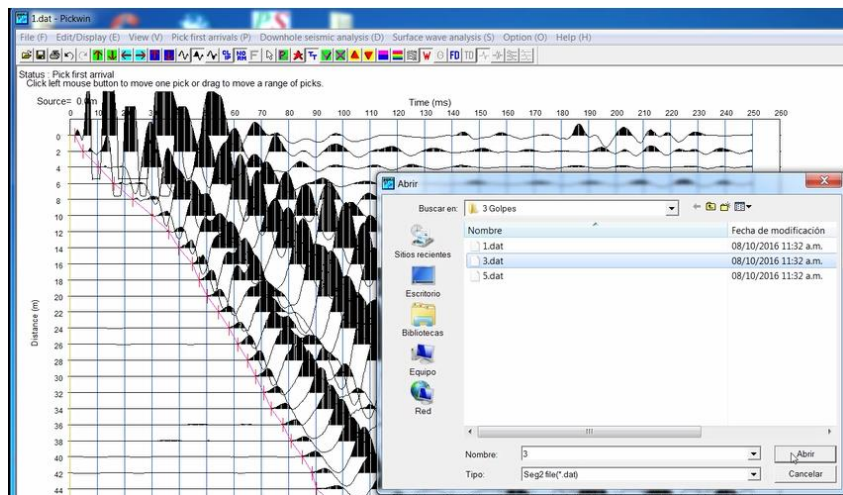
1.dat - Pickwin

File (F) Edit/Display (E) View (V) Pick first arrivals (P) Downhole seismic analysis (D) Surface wave analysis (S) Option (O) Help (H)

Status : Pick first arrival
Click left mouse button to move one pick or drag to move a range of picks.

Source= 0.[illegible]m

Time (ms)

0 10 20 30 40 50 60 70 80 90 100 110 120 130 140 150 160 170 180 190 200 210 220 230 240 250 260

Distance (m)

0 2 4 6 8 10 12 14 16 18 20 22 24 26 28 30 32 34 36 38 40 42 44

Abrir

Buscar en: 3 Golpes

Nombre | Fecha de modificación
1.dat | 08/10/2016 11:32 a.m.
3.dat | 08/10/2016 11:32 a.m.
5.dat | 08/10/2016 11:32 a.m.

Sitios recientes
Escritorio
Bibliotecas
Equipo
Red

Nombre: 3
Tipo: Seg2 file(*.dat)

Abrir
Cancelar